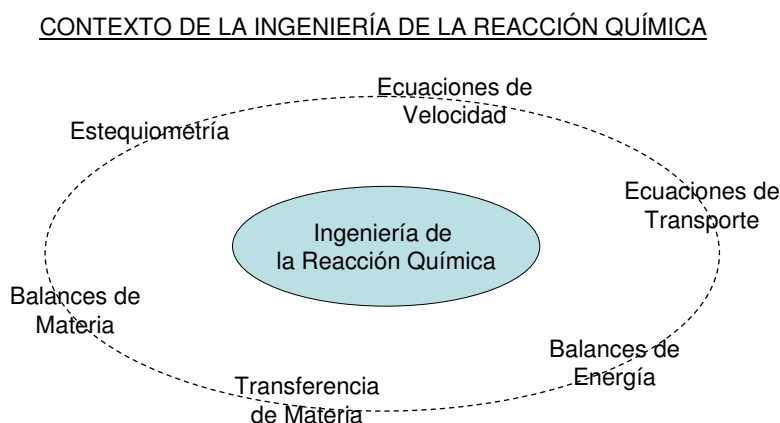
CONTEXTO DE LA INGENIERÍA DE LA REACCIÓN QUÍMICA

Ecuaciones de Velocidad

Estequiometría

Ecuaciones de Transporte

Ingeniería de la Reacción Química

Balances de Materia

Balances de Energía

Transferencia de Materia